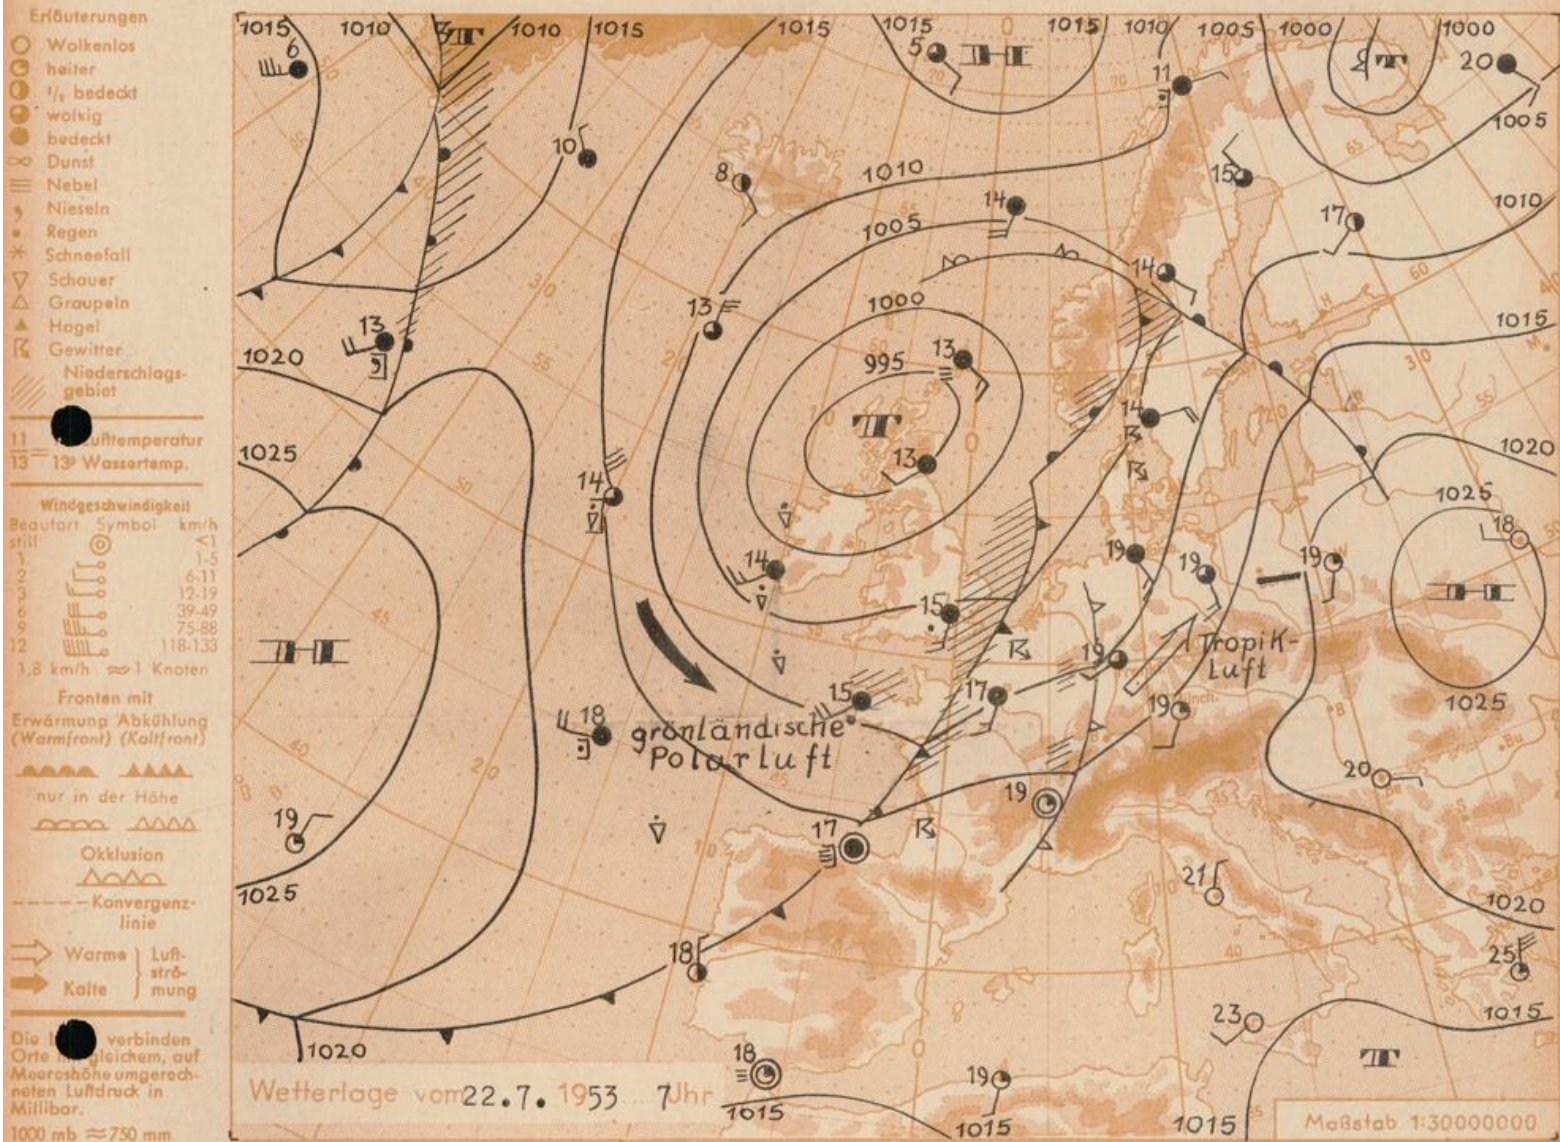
Erläuterungen
Wolkenlos
heiter
1/2 bedeckt
wolkig
bedeckt
Dunst
Nebel
Nieseln
Regen
Schneefall
Schauer
Graupeln
Hagel
Gewitter
Niederschlagsgebiet

11 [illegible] Lufttemperatur
13 = 13° Wassertemp.

Windgeschwindigkeit
| Beaufort | Symbol | km/h |
|---|---|---|
| still | | <1 |
| 1 | | 1-5 |
| 2 | | 6-11 |
| 3 | | 12-19 |
| 6 | | 39-49 |
| 9 | | 75-88 |
| 12 | | 118-133 |

1,8 km/h ≈ 1 Knoten

Fronten mit
Erwärmung Abkühlung
(Warmfront) (Kaltfront)

nur in der Höhe

Okklusion

Konvergenzlinie

Warme } Luftströmung
Kalte

Die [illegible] verbinden Orte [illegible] gleichem, auf Meereshöhe umgerechneten Luftdruck in Millibar.
1000 mb ≈ 750 mm

1015 1010 T 1010 1015 1015 1015 0 1015 1010 1005 1000 1000 T 20 1005
6 10 8 5 H 11 15 17 1010
1010 1005 14 14 1000 13 995 13 13 T 14 1015
1020 1025 14 14 15 19 19 19 1020 1025 18
H 19 15 17 19 H
Tropik-Luft
18 grönländische Polarluft 1025
19 17 19 20
1025 18 21 1020
25 23 1015
1020 18 19 T 1015 1015 1015

Wetterlage vom 22.7. 1953 7 Uhr
Maßstab 1:30000000